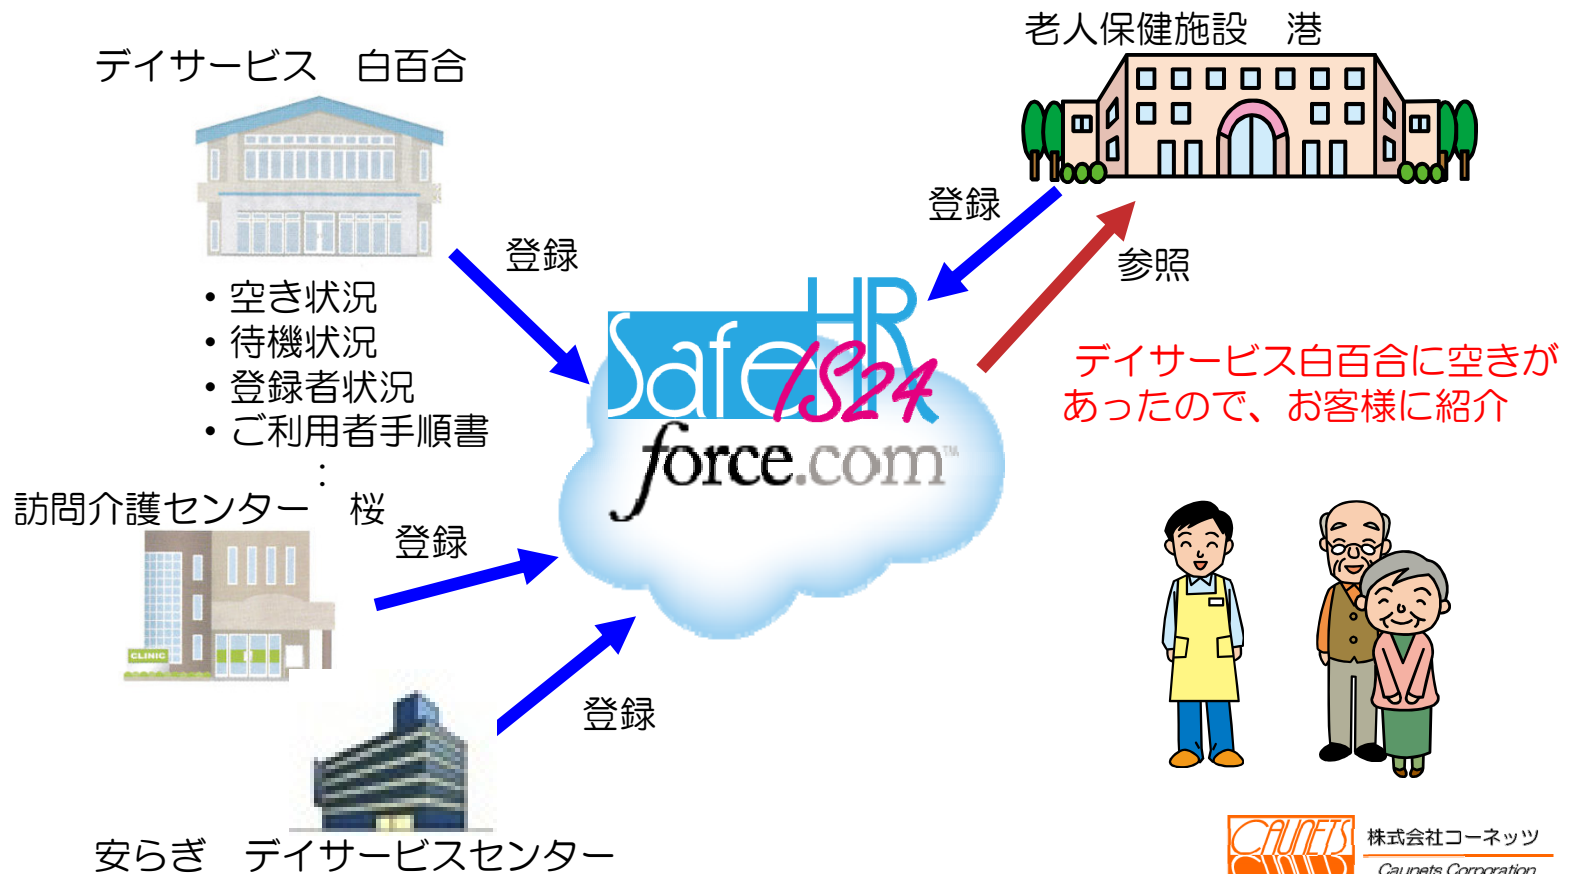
デイサービス　白百合

・空き状況
・待機状況
・登録者状況
・ご利用者手順書
：

登録

老人保健施設　港

登録

参照

SafeHR IS24
force.com

デイサービス白百合に空きがあったので、お客様に紹介

訪問介護センター　桜

CLINIC

登録

登録

安らぎ　デイサービスセンター

CAUNETS
株式会社コーネッツ
Caunets Corporation